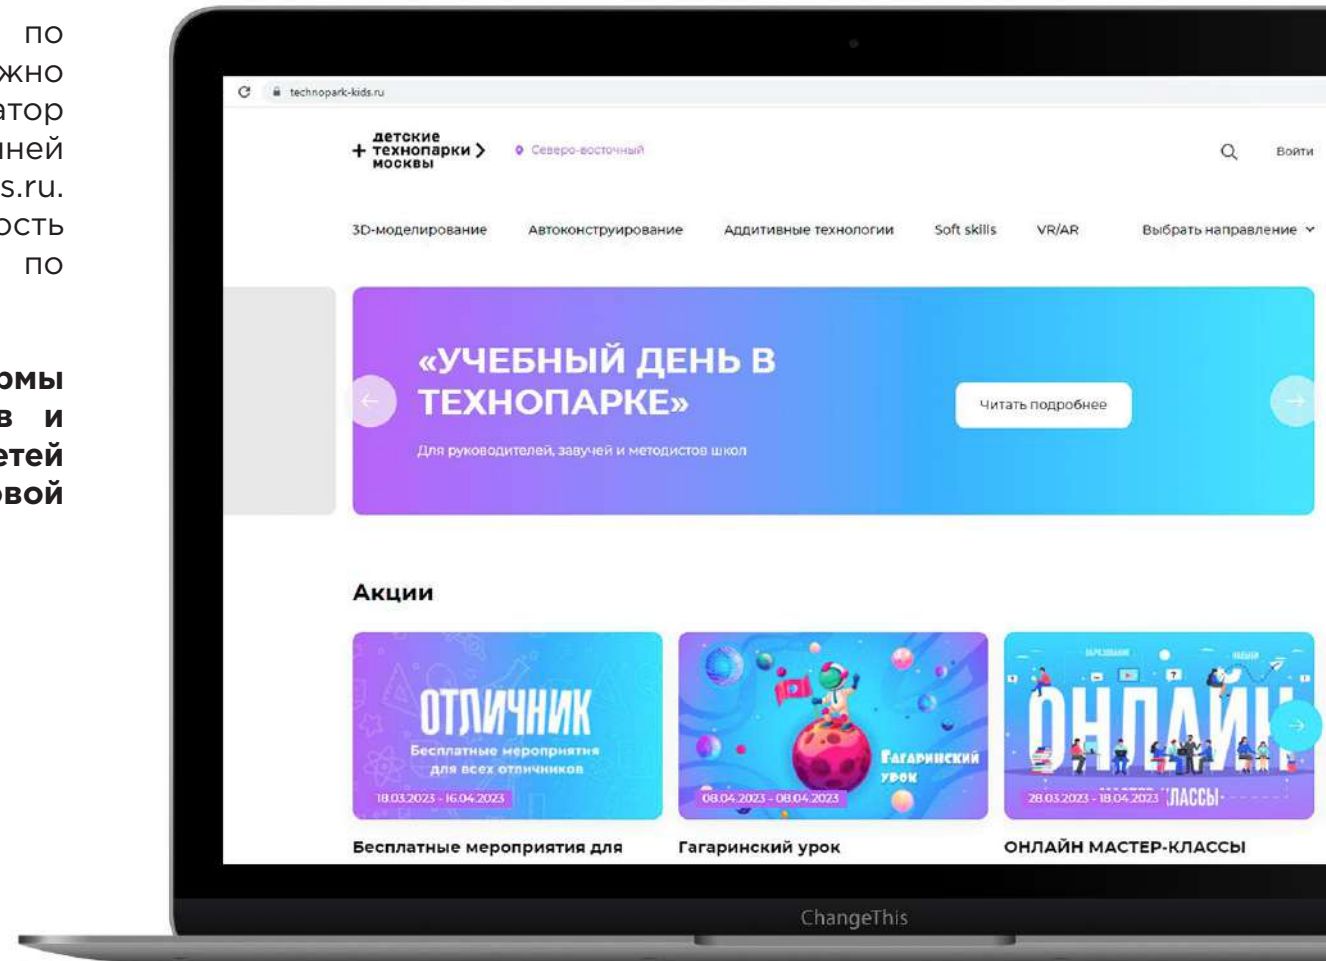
по
жно
атор
ней
s.ru.
ость
по

омы
в и
етей
овой

technopark-kids.ru

детские технопарки москвы

Северо-восточный

Войти

3D-моделирование Автоконструирование Аддитивные технологии Soft skills VR/AR Выбрать направление

«УЧЕБНЫЙ ДЕНЬ В ТЕХНОПАРКЕ»

Для руководителей, завучей и методистов школ

Читать подробнее

Акции

ОТЛИЧНИК
Бесплатные мероприятия для всех отличников
18.03.2023 - 16.04.2023

Гагаринский урок
08.04.2023 - 08.04.2023

ОНЛАЙН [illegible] КЛАССЫ
28.03.2023 - 18.04.2023

Бесплатные мероприятия для

Гагаринский урок

ОНЛАЙН МАСТЕР-КЛАССЫ

ChangeThis